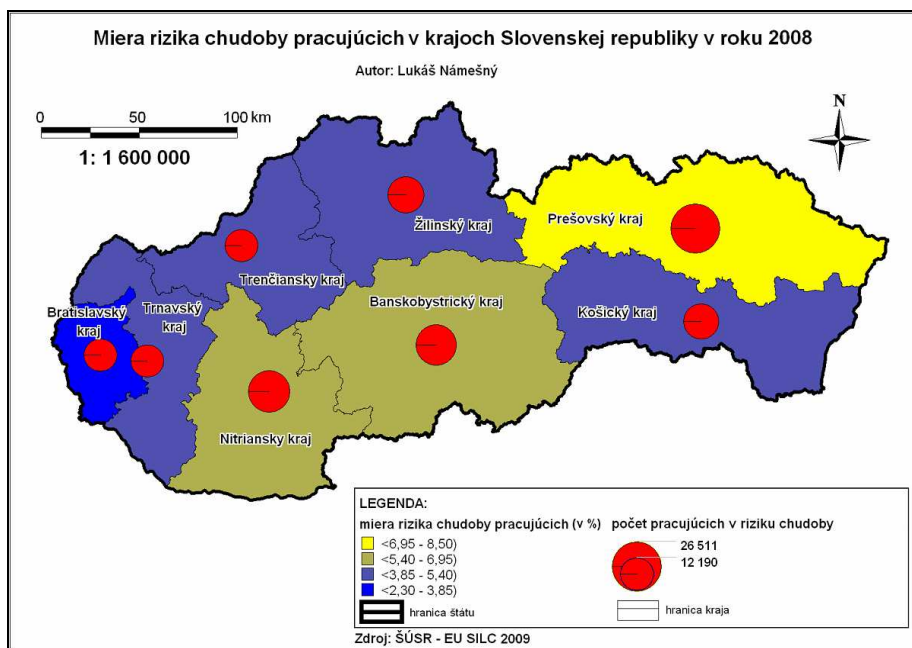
Miera rizika chudoby pracujúcich v krajoch Slovenskej republiky v roku 2008

Autor: Lukáš Námešný

0 50 100 km

1: 1 600 000

N

Žilinský kraj

Prešovský kraj

Trenčiansky kraj

Banskobystrický kraj

Košický kraj

Bratislavský kraj

Trnavský kraj

Nitriansky kraj

LEGENDA:

miera rizika chudoby pracujúcich (v %)

<6,95 - 8,50)

<5,40 - 6,95)

<3,85 - 5,40)

<2,30 - 3,85)

hranica štátu

počet pracujúcich v riziku chudoby

26 511

12 190

hranica kraja

Zdroj: ŠÚSR - EU SILC 2009